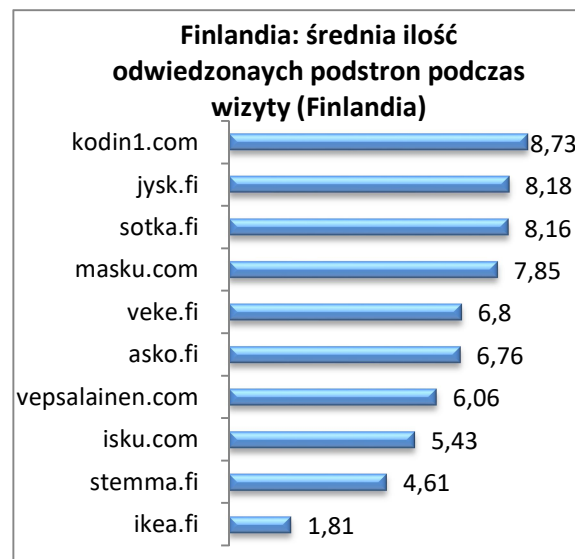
Finlandia: średnia ilość odwiedzonaych podstron podczas wizyty (Finlandia)

kodin1.com 8,73
jysk.fi 8,18
sotka.fi 8,16
masku.com 7,85
veke.fi 6,8
asko.fi 6,76
vepsalainen.com 6,06
isku.com 5,43
stemma.fi 4,61
ikea.fi 1,81